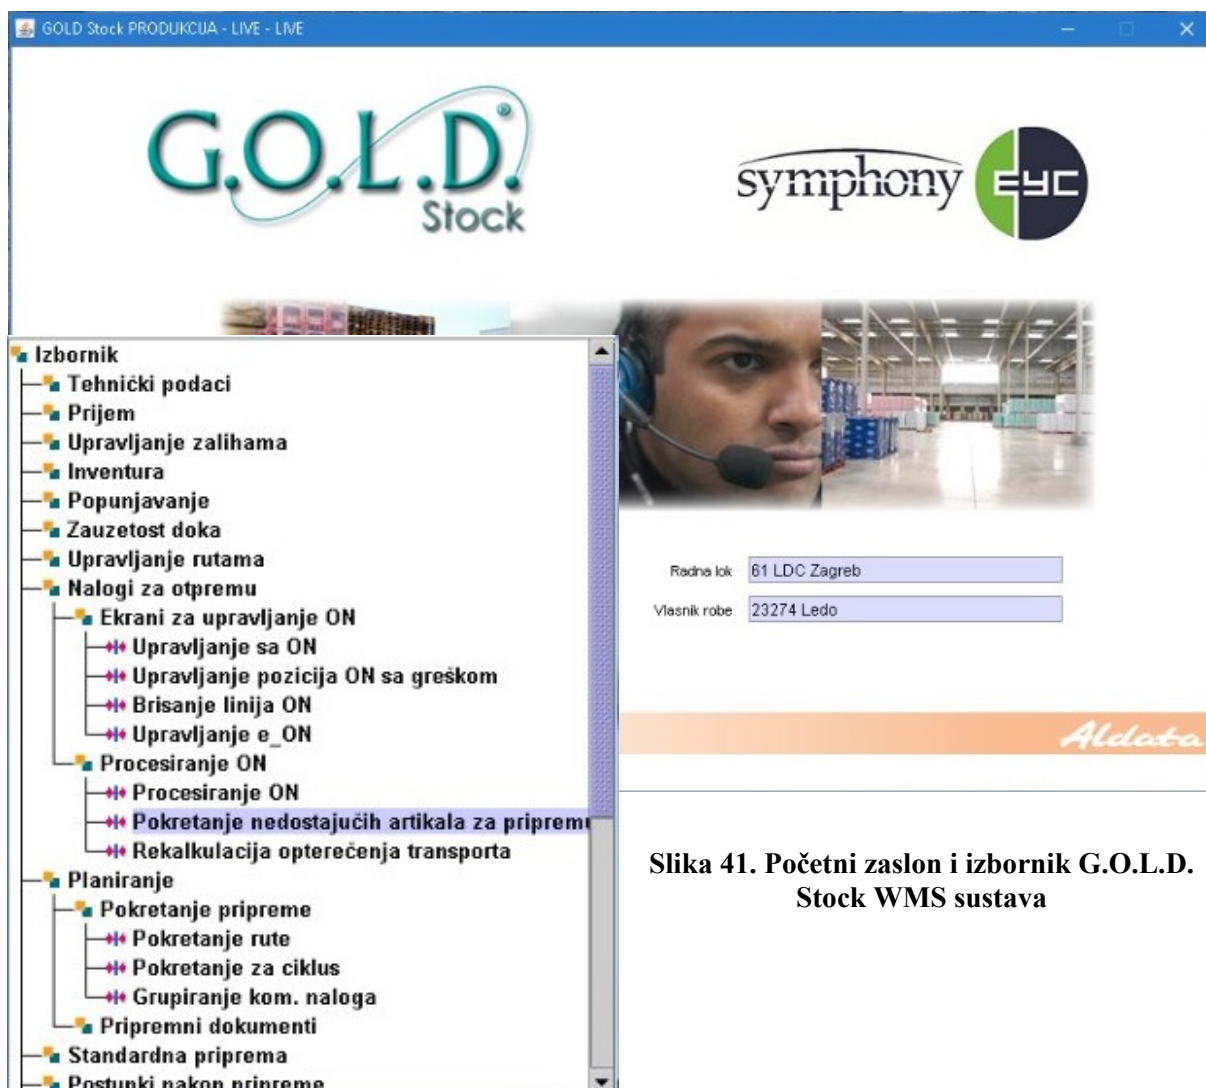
GOLD Stock PRODUKCIJA - LIVE - LIVE

G.O.L.D. Stock

symphony EYC

Izbornik
Tehnički podaci
Prijem
Upravljanje zalihama
Inventura
Popunjavanje
Zauzetost doka
Upravljanje rutama
Nalozi za otpremu
Ekrani za upravljanje ON
Upravljanje sa ON
Upravljanje pozicija ON sa greškom
Brisanje linija ON
Upravljanje e_ON
Procesiranje ON
Procesiranje ON
Pokretanje nedostajućih artikala za pripremu
Rekalkulacija opterečenja transporta
Planiranje
Pokretanje pripreme
Pokretanje rute
Pokretanje za ciklus
Grupiranje kom. naloga
Pripremni dokumenti
Standardna priprema
Postupki nakon pripreme

Radna lok 61 LDC Zagreb
Vlasnik robe 23274 Ledo

Aldata

Slika 41. Početni zaslon i izbornik G.O.L.D. Stock WMS sustava